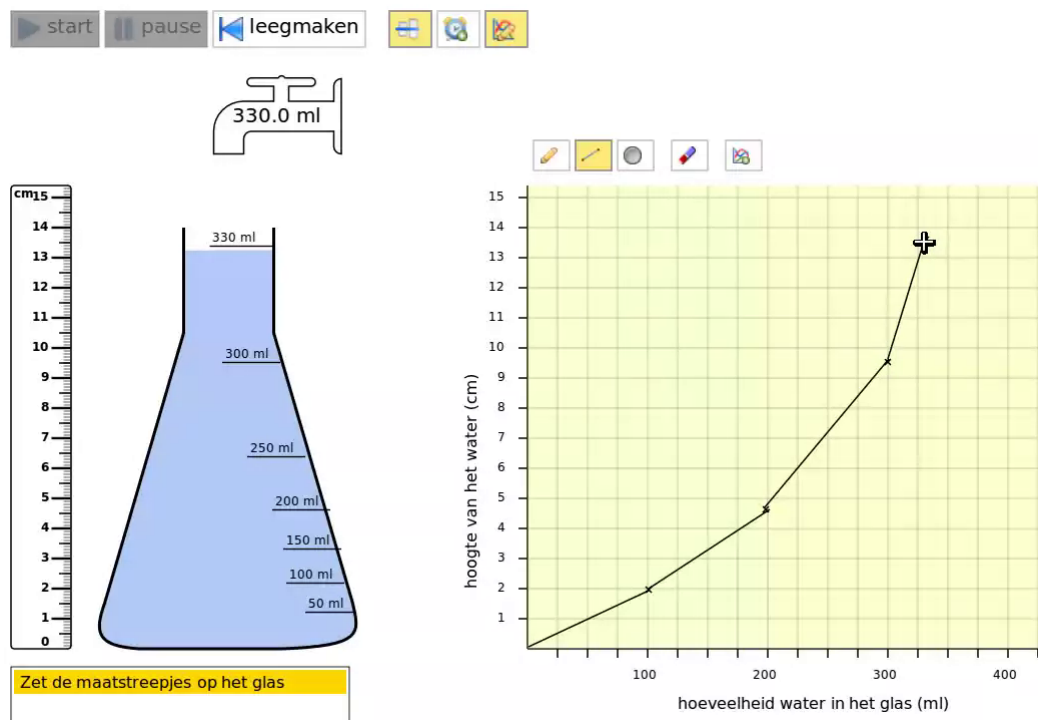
start pause leegmaken

330.0 ml

cm 15 14 13 12 11 10 9 8 7 6 5 4 3 2 1 0

330 ml
300 ml
250 ml
200 ml
150 ml
100 ml
50 ml

Zet de maatstreepjes op het glas

hoogte van het water (cm)

15 14 13 12 11 10 9 8 7 6 5 4 3 2 1

100 200 300 400

hoeveelheid water in het glas (ml)